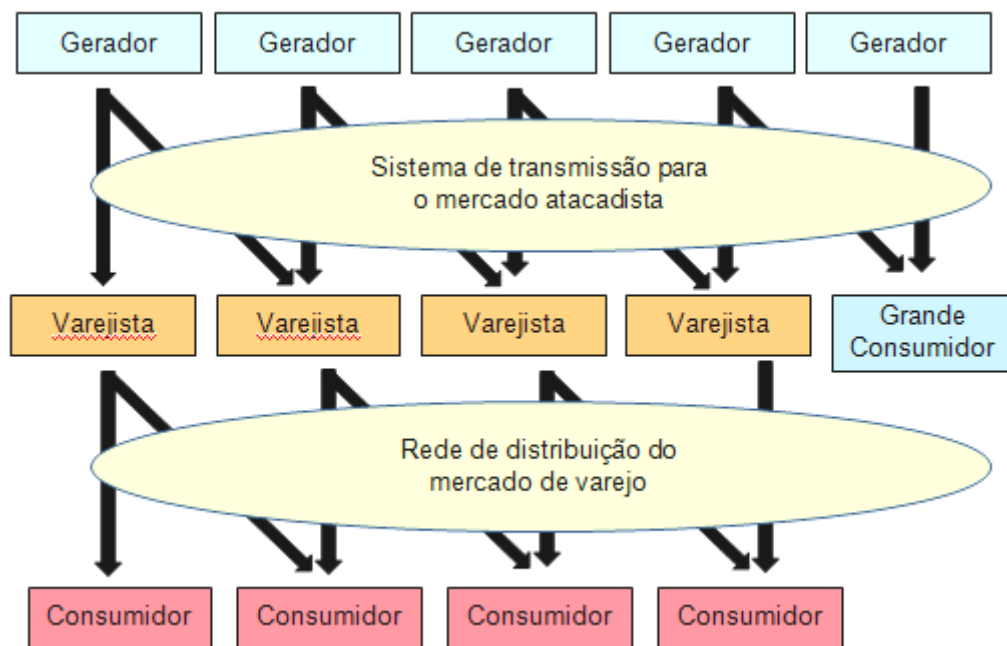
Gerador Gerador Gerador Gerador Gerador

Sistema de transmissão para o mercado atacadista

Varejista Varejista Varejista Varejista Grande Consumidor

Rede de distribuição do mercado de varejo

Consumidor Consumidor Consumidor Consumidor